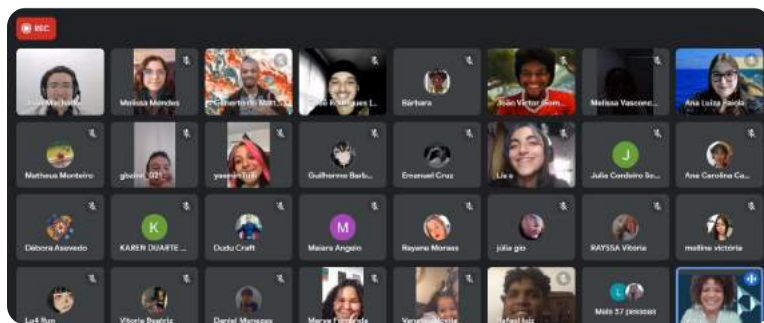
REC

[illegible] Machado
Melissa Mendes
Gilberto de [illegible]
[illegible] Rodrigues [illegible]
Bárbara
João Victor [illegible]
Melissa Vasconc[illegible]
Ana Luiza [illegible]

Matheus Monteiro
gbaldo_021
yasmin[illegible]
Guilherme Barb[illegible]
Emanuel Cruz
Lis a
J
Julia Cordeiro So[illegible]
Ana Carolina Ca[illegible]

Débora Azevedo
K
KAREN DUARTE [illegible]
Dudu Craft
M
Maiara Angelo
Rayane Moraes
júlia gio
RAYSSA Vitoria
maline vitória

Lu4 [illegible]
Vitoria Beatriz
Daniel Menezes
Maria Fernanda
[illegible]
Rafael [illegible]
L
Mais 57 pessoas